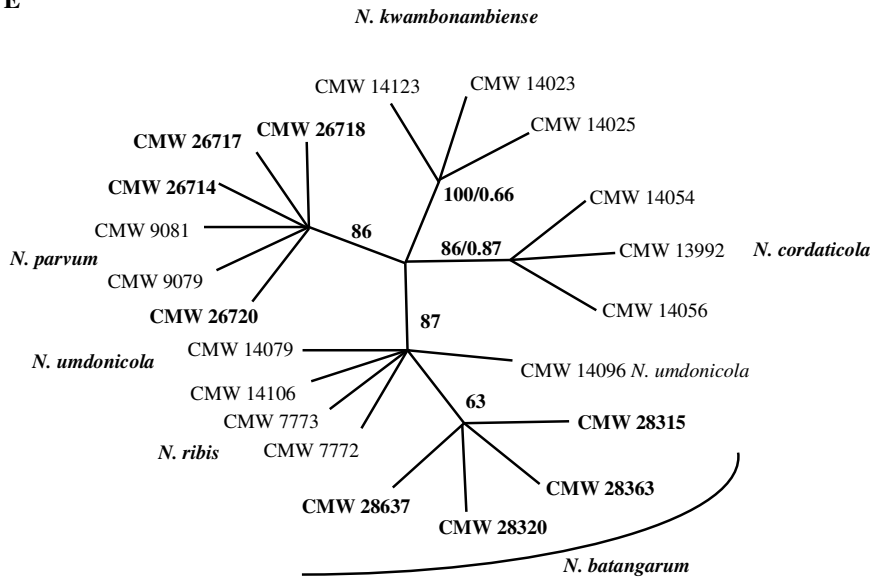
E

N. kwambonambiense

CMW 14123

CMW 14023

CMW 14025

CMW 26717

CMW 26718

CMW 26714

100/0.66

CMW 14054

CMW 9081

86

N. parvum

86/0.87

CMW 13992

N. cordaticola

CMW 9079

CMW 26720

CMW 14056

87

N. umdonicola

CMW 14079

CMW 14096 N. umdonicola

CMW 14106

63

CMW 7773

CMW 28315

N. ribis

CMW 7772

CMW 28363

CMW 28637

CMW 28320

N. batangarum